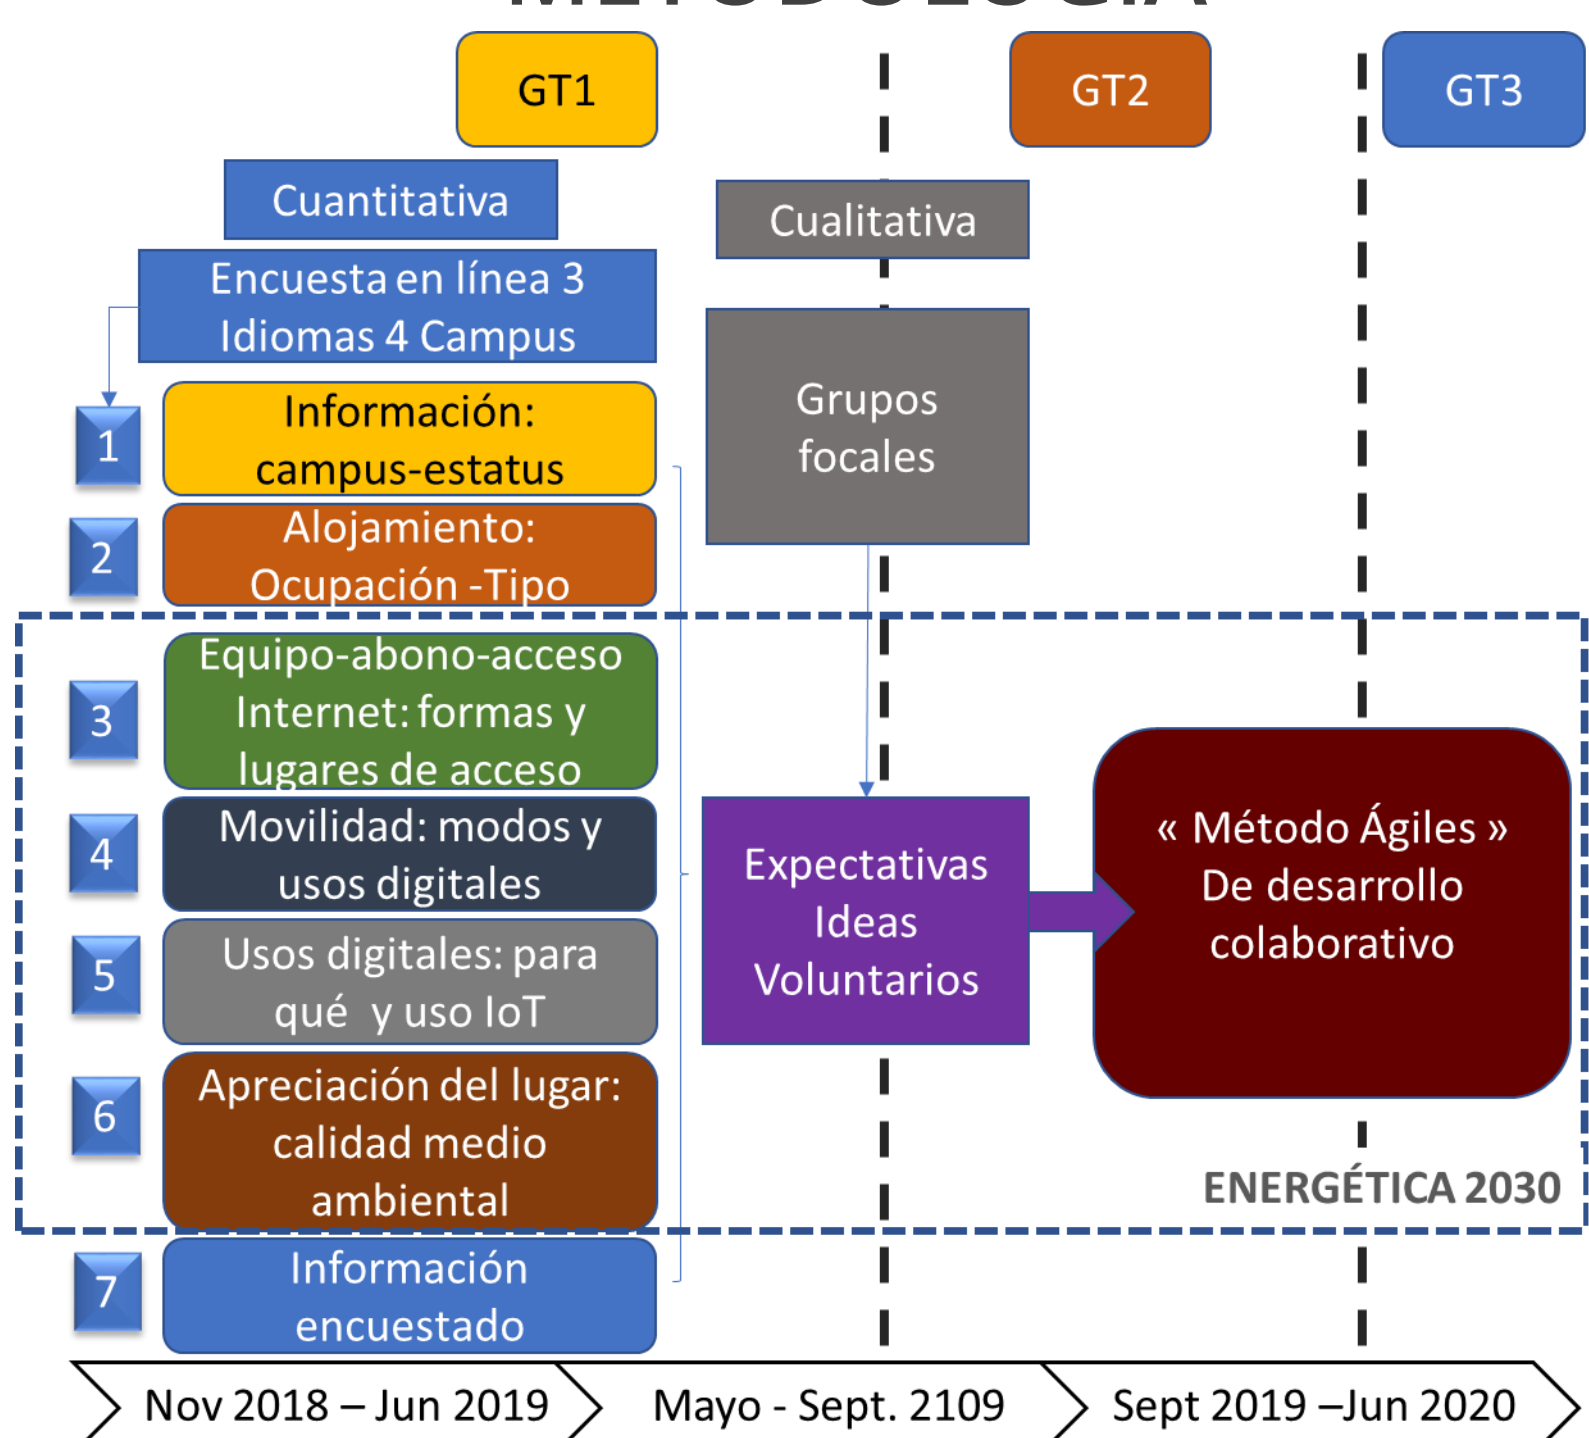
METODOLOGÍA

GT1

GT2

GT3

Cuantitativa

Cualitativa

Encuesta en línea 3 Idiomas 4 Campus

Grupos focales

1 Información: campus-estatus

2 Alojamiento: Ocupación -Tipo

3 Equipo-abono-acceso Internet: formas y lugares de acceso

4 Movilidad: modos y usos digitales

5 Usos digitales: para qué y uso IoT

6 Apreciación del lugar: calidad medio ambiental

7 Información encuestado

Expectativas Ideas Voluntarios

« Método Ágiles » De desarrollo colaborativo

ENERGÉTICA 2030

Nov 2018 – Jun 2019

Mayo - Sept. 2109

Sept 2019 –Jun 2020